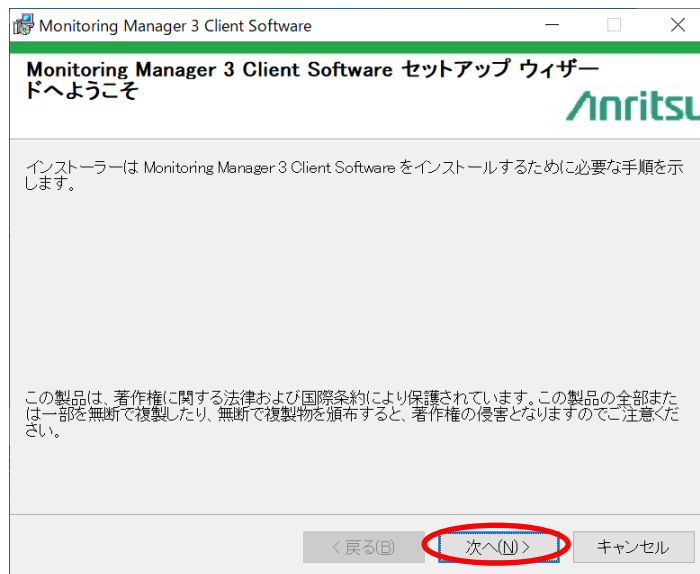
Monitoring Manager 3 Client Software

Monitoring Manager 3 Client Software セットアップ ウィザードへようこそ

Anritsu

インストーラーは Monitoring Manager 3 Client Software をインストールするために必要な手順を示します。

この製品は、著作権に関する法律および国際条約により保護されています。この製品の全部または一部を無断で複製したり、無断で複製物を頒布すると、著作権の侵害となりますのでご注意ください。

< 戻る(B)

次へ(N) >

キャンセル